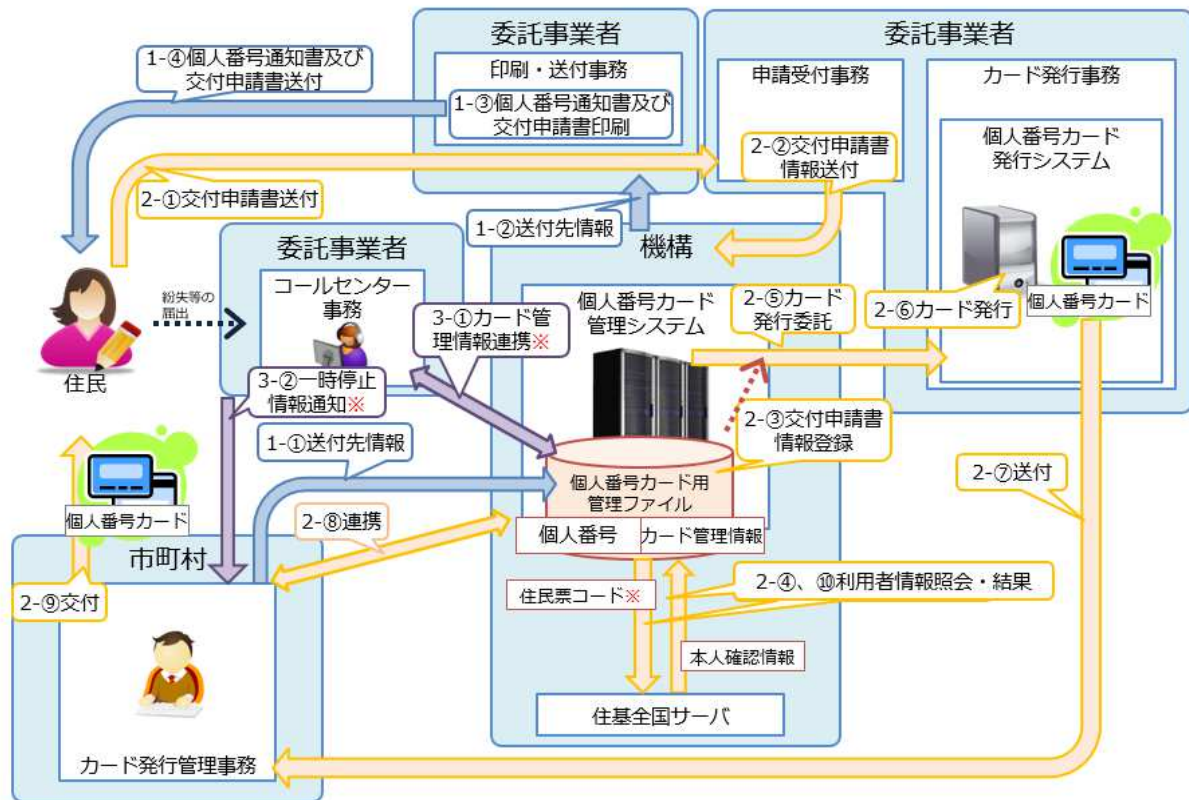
委託事業者

印刷・送付事務

1-③個人番号通知書及び交付申請書印刷

委託事業者

申請受付事務

2-②交付申請書情報送付

カード発行事務

個人番号カード発行システム

1-④個人番号通知書及び交付申請書送付

2-①交付申請書送付

1-②送付先情報

機構

委託事業者

コールセンター事務

紛失等の届出

住民

3-①カード管理情報連携※

3-②一時停止情報通知※

個人番号カード管理システム

2-⑤カード発行委託

2-⑥カード発行

個人番号カード

2-③交付申請書情報登録

1-①送付先情報

個人番号カード

個人番号カード用管理ファイル

2-⑦送付

2-⑧連携

個人番号

カード管理情報

市町村

2-⑨交付

住民票コード※

2-④、⑩利用者情報照会・結果

本人確認情報

住基全国サーバ

カード発行管理事務